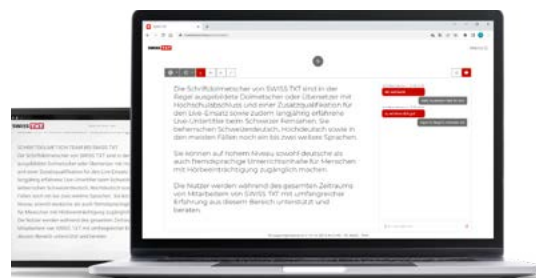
SWISS TXT

Die Schriftdolmetscher von SWISS TXT sind in der Regel ausgebildete Dolmetscher oder Übersetzer mit Hochschulabschluss und einer Zusatzqualifikation für den Live-Einsatz sowie zudem langjährig erfahrene Live-Untertitler beim Schweizer Fernsehen. Sie beherrschen Schweizerdeutsch, Hochdeutsch sowie in den meisten Fällen noch ein bis zwei weitere Sprachen.

Sie können auf hohem Niveau sowohl deutsche als auch fremdsprachige Unterrichtsinhalte für Menschen mit Hörbeeinträchtigung zugänglich machen.

Die Nutzer werden während des gesamten Zeitraums von Mitarbeitern von SWISS TXT mit umfangreicher Erfahrung aus diesem Bereich unterstützt und beraten.

SWISS TXT

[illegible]